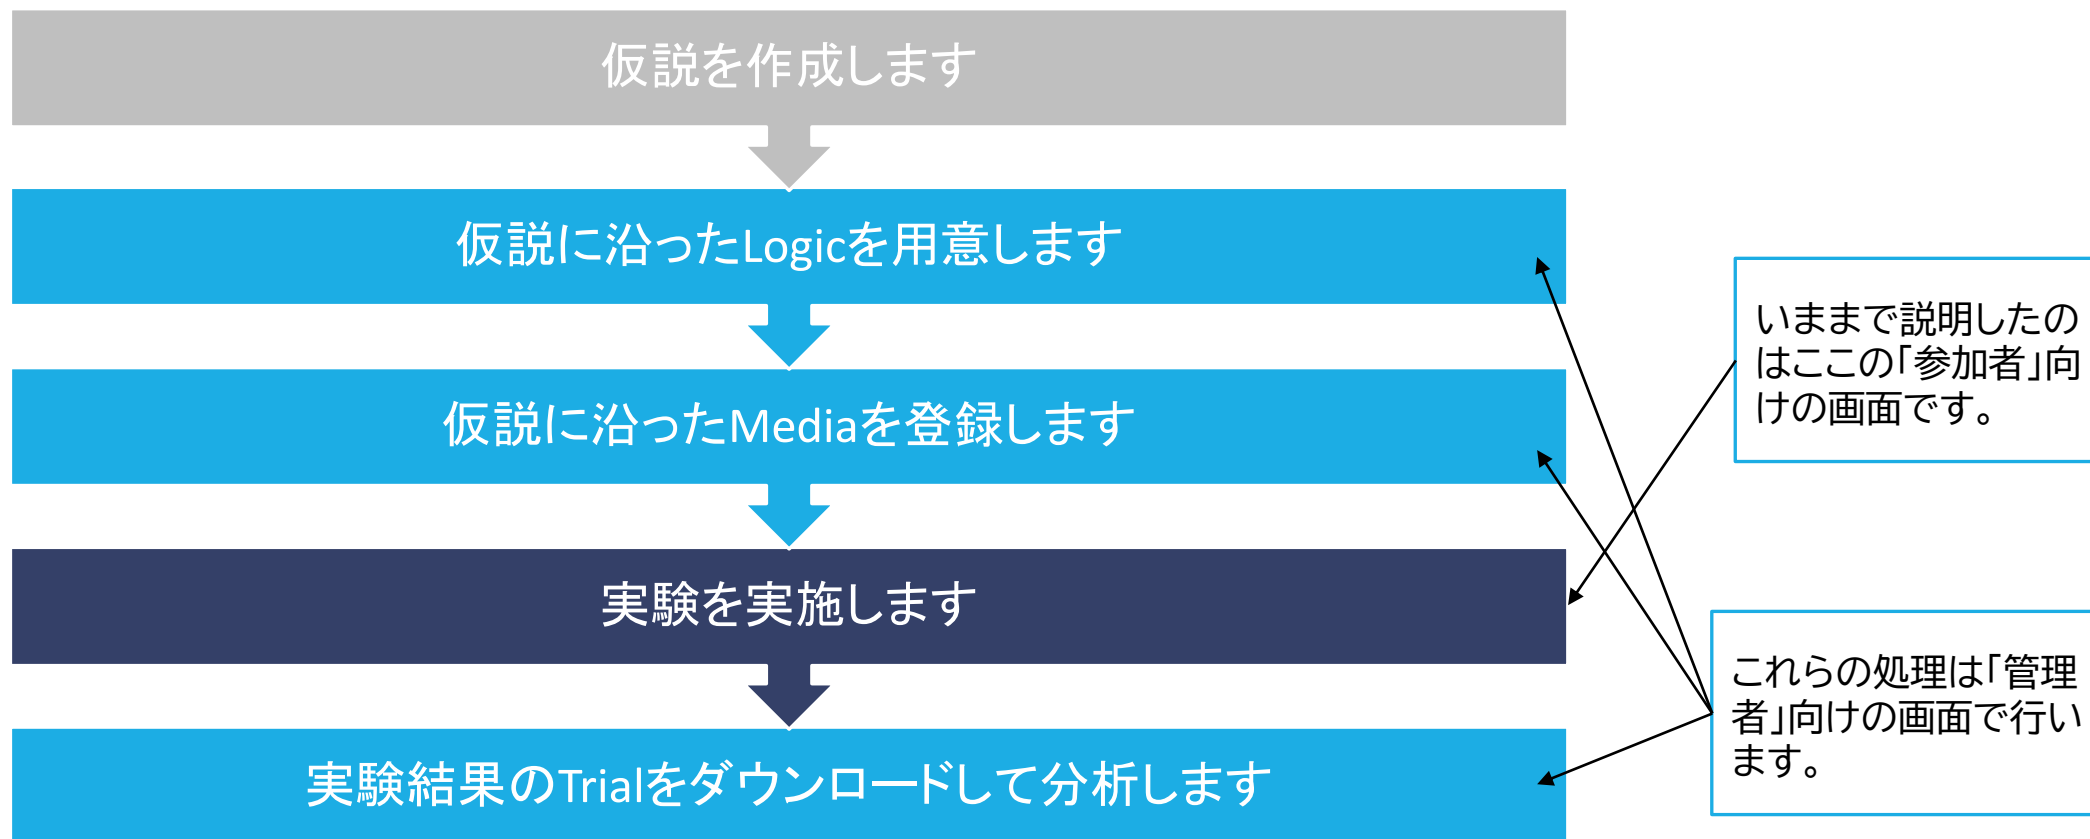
仮説を作成します

仮説に沿ったLogicを用意します

仮説に沿ったMediaを登録します

実験を実施します

実験結果のTrialをダウンロードして分析します

いままで説明したのはここの「参加者」向けの画面です。

これらの処理は「管理者」向けの画面で行います。